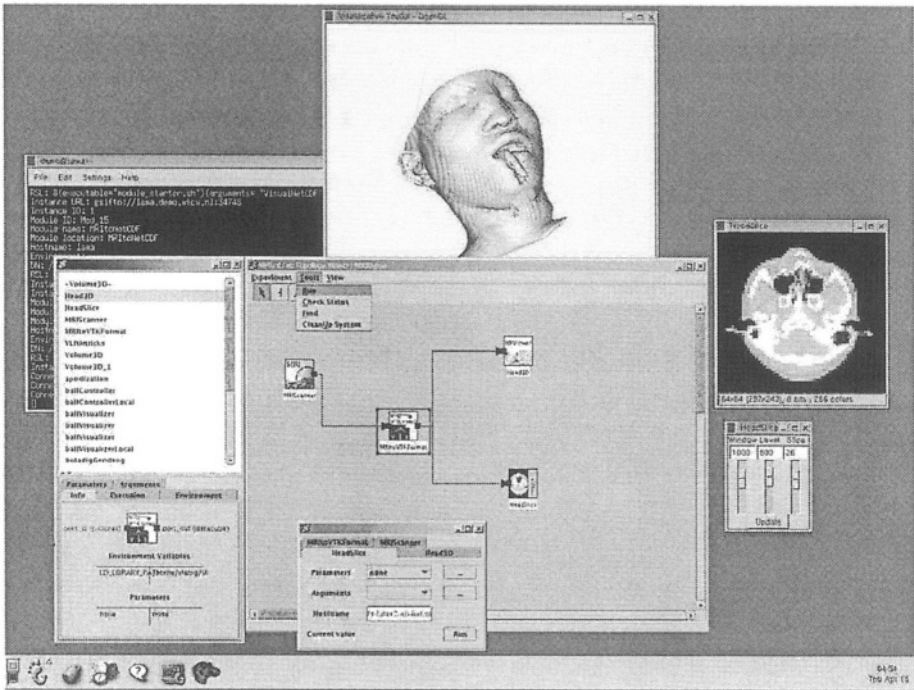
File Edit Settings Help

RSL: &(executable="module_starter.sh")(arguments= "VisualNetCDF
Instance URL: gsiftp://lima.demo.wtcw.nl:54745
Instance ID: 1
Module ID: Mod_15
Module name: MRItoNetCDF
Module location: MRItoNetCDF
Hostname: lima

-Volume3D-
Head3D
HeadSlice
MRIScanner
MRItoVTKFormat
VLINetricks
Volume3D
Volume3D_1
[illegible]
ballController
ballControllerLocal
ballVisualizer
ballVisualizer
ballVisualizer
ballVisualizerLocal
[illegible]

Parameters Arguments
Info Execution Environment

Environment Variables
LD_LIBRARY_PATH=/home/vlab/vl

Parameters
none none

Experiment Tools View
Run
Check Status
Find
Cleanup System

MRIScanner
MRItoVTKFormat
Head3D
HeadSlice

MRItoVTKFormat MRIScanner
HeadSlice Head3D
Parameters none
Arguments
Hostname
Current value Run

64x64 (237x243), 8 bits, 256 colors

Window Level Slice
1000 500 26
Update

04:54
Thu Apr 18